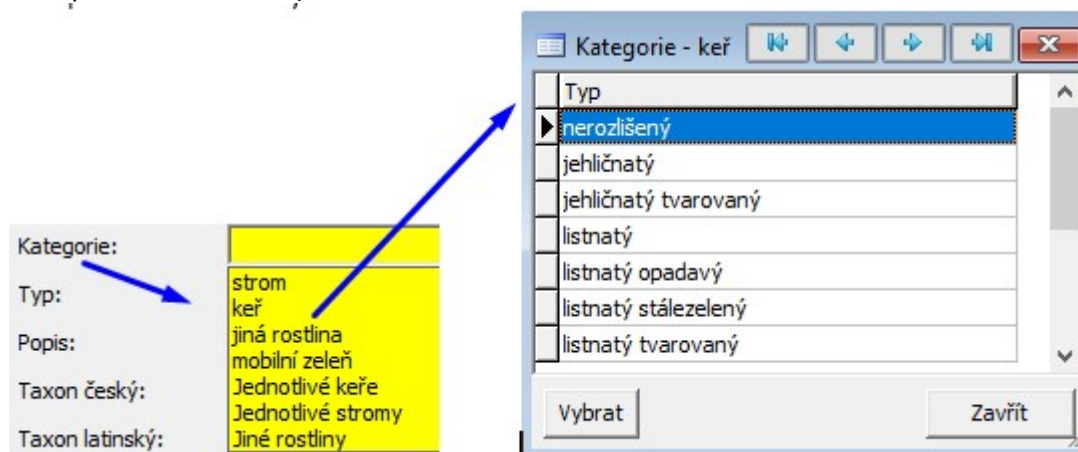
Kategorie:
Typ:
Popis:
Taxon český:
Taxon latinský:

strom
keř
jiná rostlina
mobilní zeleň
Jednotlivé keře
Jednotlivé stromy
Jiné rostliny

Kategorie - keř

| Typ |
|---|
| nerozlišený |
| jehličnatý |
| jehličnatý tvarovaný |
| listnatý |
| listnatý opadavý |
| listnatý stálezelený |
| listnatý tvarovaný |

Vybrat
Zavřít